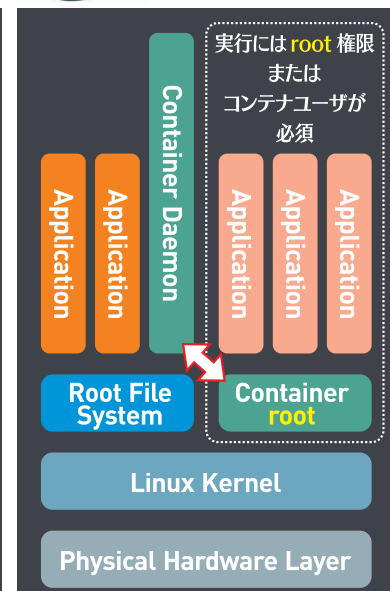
実行には root 権限 または コンテナユーザが 必須

Application

Application

Container Daemon

Application

Application

Application

Root File System

Container root

Linux Kernel

Physical Hardware Layer